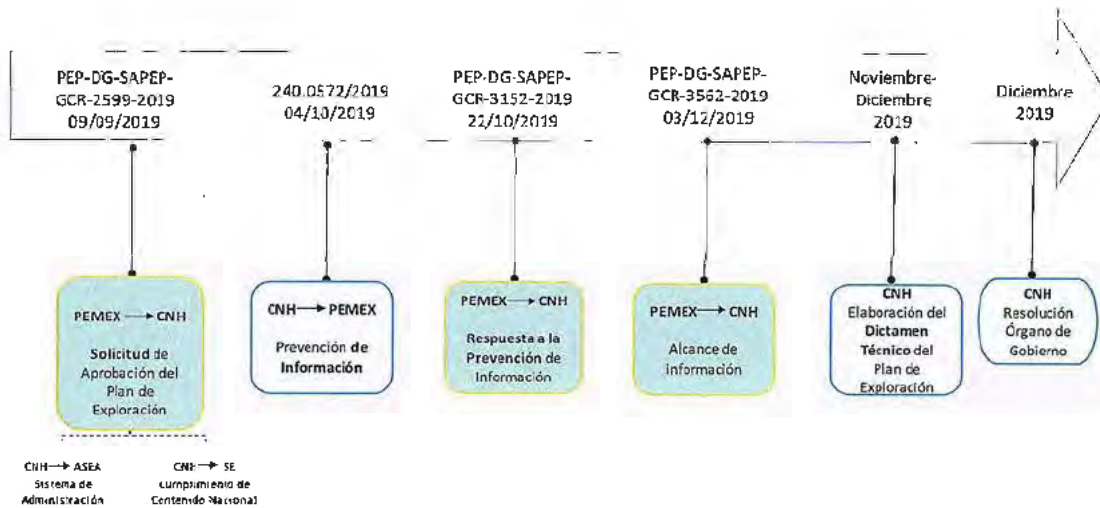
PEP-DG-SAPEP-GCR-2599-2019 09/09/2019

240.0572/2019 04/10/2019

PEP-DG-SAPEP-GCR-3152-2019 22/10/2019

PEP-DG-SAPEP-GCR-3562-2019 03/12/2019

Noviembre-Diciembre 2019

Diciembre 2019

PEMEX → CNH
Solicitud de Aprobación del Plan de Exploración

CNH → PEMEX
Prevención de Información

PEMEX → CNH
Respuesta a la Prevención de Información

PEMEX → CNH
Alcance de información

CNH
Elaboración del Dictamen Técnico del Plan de Exploración

CNH
Resolución Órgano de Gobierno

CNH → ASEA
Sistema de Administración

CNH → SE
Cumplimiento de Contenido Nacional